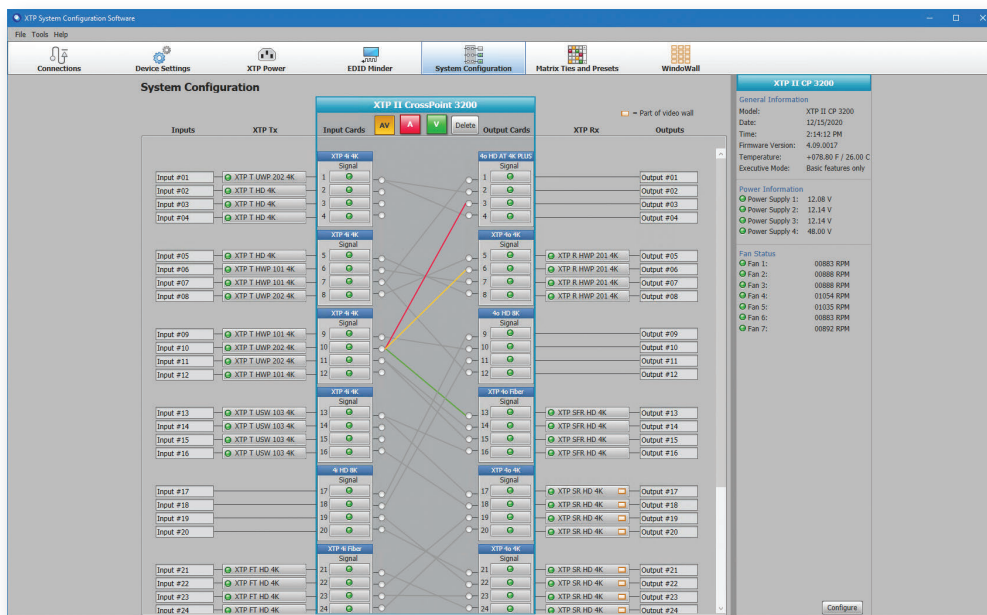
XTP System Configuration Software

File Tools Help

Connections | Device Settings | XTP Power | EDID Minder | System Configuration | Matrix Ties and Presets | WindoWall

System Configuration

XTP II CrossPoint 3200

AV A V Delete

= Part of video wall

Inputs | XTP Tx | Input Cards | Output Cards | XTP Rx | Outputs

XTP 4i 4K
Signal

| Input | XTP Tx | Card | Port | Port | Output Card | XTP Rx | Output |
|---|---|---|---|---|---|---|---|
| Input #01 | XTP T UWP 202 4K | XTP 4i 4K | 1 | 1 | 4o HD AT 4K PLUS | | Output #01 |
| Input #02 | XTP T HD 4K | | 2 | 2 | | | Output #02 |
| Input #03 | XTP T HD 4K | | 3 | 3 | | | Output #03 |
| Input #04 | XTP T HD 4K | | 4 | 4 | | | Output #04 |
| Input #05 | XTP T HD 4K | XTP 4i 4K | 5 | 5 | XTP 4o 4K | XTP R HWP 201 4K | Output #05 |
| Input #06 | XTP T HWP 101 4K | | 6 | 6 | | XTP R HWP 201 4K | Output #06 |
| Input #07 | XTP T HWP 101 4K | | 7 | 7 | | XTP R HWP 201 4K | Output #07 |
| Input #08 | XTP T UWP 202 4K | | 8 | 8 | | XTP R HWP 201 4K | Output #08 |
| Input #09 | XTP T HWP 101 4K | XTP 4i 4K | 9 | 9 | 4o HD 8K | | Output #09 |
| Input #10 | XTP T UWP 202 4K | | 10 | 10 | | | Output #10 |
| Input #11 | XTP T UWP 202 4K | | 11 | 11 | | | Output #11 |
| Input #12 | XTP T HWP 101 4K | | 12 | 12 | | | Output #12 |
| Input #13 | XTP T USW 103 4K | XTP 4i 4K | 13 | 13 | XTP 4o Fiber | XTP SFR HD 4K | Output #13 |
| Input #14 | XTP T USW 103 4K | | 14 | 14 | | XTP SFR HD 4K | Output #14 |
| Input #15 | XTP T USW 103 4K | | 15 | 15 | | XTP SFR HD 4K | Output #15 |
| Input #16 | XTP T USW 103 4K | | 16 | 16 | | XTP SFR HD 4K | Output #16 |
| Input #17 | | 4i HD 8K | 17 | 17 | XTP 4o 4K | XTP SR HD 4K | Output #17 |
| Input #18 | | | 18 | 18 | | XTP SR HD 4K | Output #18 |
| Input #19 | | | 19 | 19 | | XTP SR HD 4K | Output #19 |
| Input #20 | | | 20 | 20 | | XTP SR HD 4K | Output #20 |
| Input #21 | XTP FT HD 4K | XTP 4i Fiber | 21 | 21 | XTP 4o 4K | XTP SR HD 4K | Output #21 |
| Input #22 | XTP FT HD 4K | | 22 | 22 | | XTP SR HD 4K | Output #22 |
| Input #23 | XTP FT HD 4K | | 23 | 23 | | XTP SR HD 4K | Output #23 |
| Input #24 | XTP FT HD 4K | | 24 | 24 | | XTP SR HD 4K | Output #24 |

XTP II CP 3200

General Information
Model: XTP II CP 3200
Date: 12/15/2020
Time: 2:14:12 PM
Firmware Version: 4.09.0017
Temperature: +078.80 F / 26.00 C
Executive Mode: Basic features only

Power Information
Power Supply 1: 12.08 V
Power Supply 2: 12.14 V
Power Supply 3: 12.14 V
Power Supply 4: 48.00 V

Fan Status
Fan 1: 00883 RPM
Fan 2: 00888 RPM
Fan 3: 00888 RPM
Fan 4: 01054 RPM
Fan 5: 01035 RPM
Fan 6: 00883 RPM
Fan 7: 00892 RPM

Configure